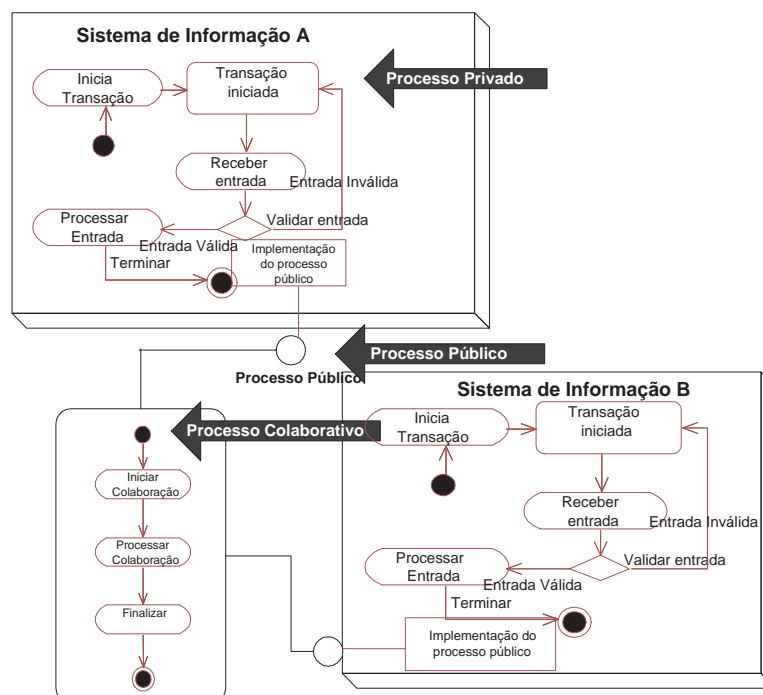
Sistema de Informação A

Processo Privado

Inicia Transação

Transação iniciada

Receber entrada

Entrada Inválida

Validar entrada

Processar Entrada

Entrada Válida

Terminar

Implementação do processo público

Processo Público

Processo Público

Sistema de Informação B

Processo Colaborativo

Iniciar Colaboração

Processar Colaboração

Finalizar

Inicia Transação

Transação iniciada

Receber entrada

Entrada Inválida

Validar entrada

Processar Entrada

Entrada Válida

Terminar

Implementação do processo público